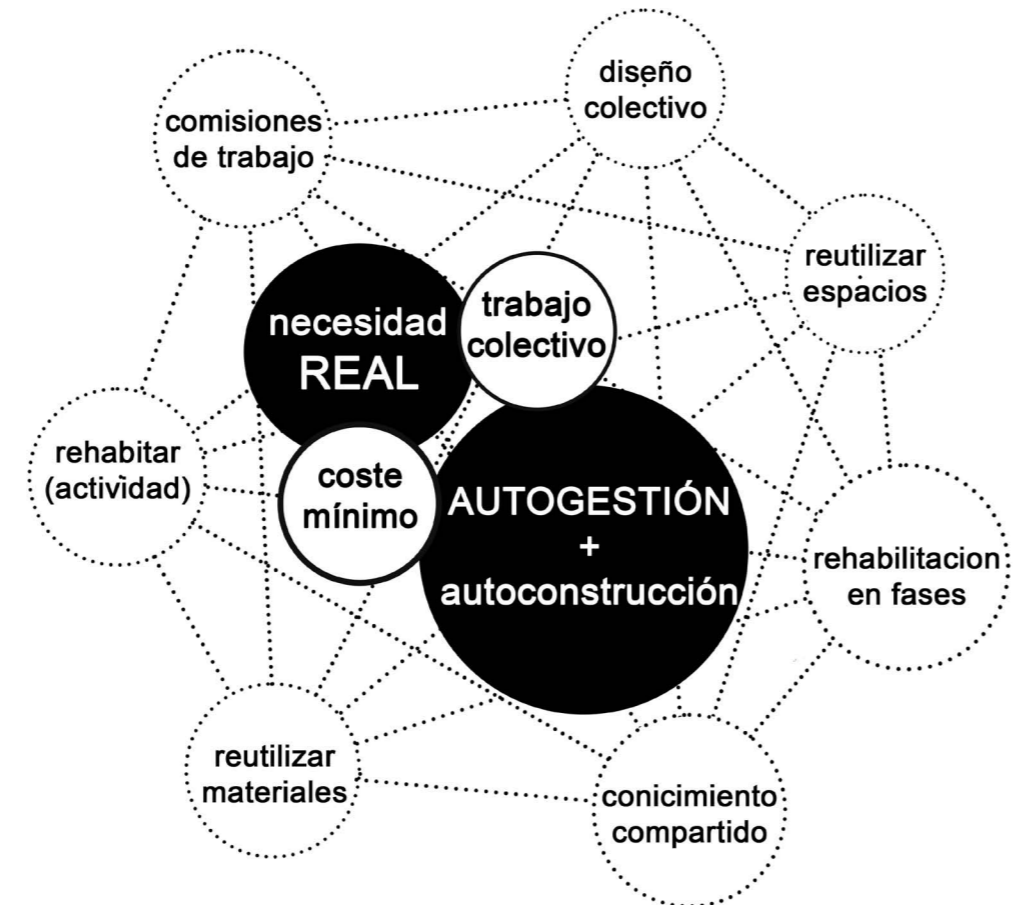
diseño colectivo

comisiones de trabajo

reutilizar espacios

necesidad REAL

trabajo colectivo

rehabitar (actividad)

coste mínimo

AUTOGESTIÓN + autoconstrucción

rehabilitacion en fases

reutilizar materiales

conicimiento compartido